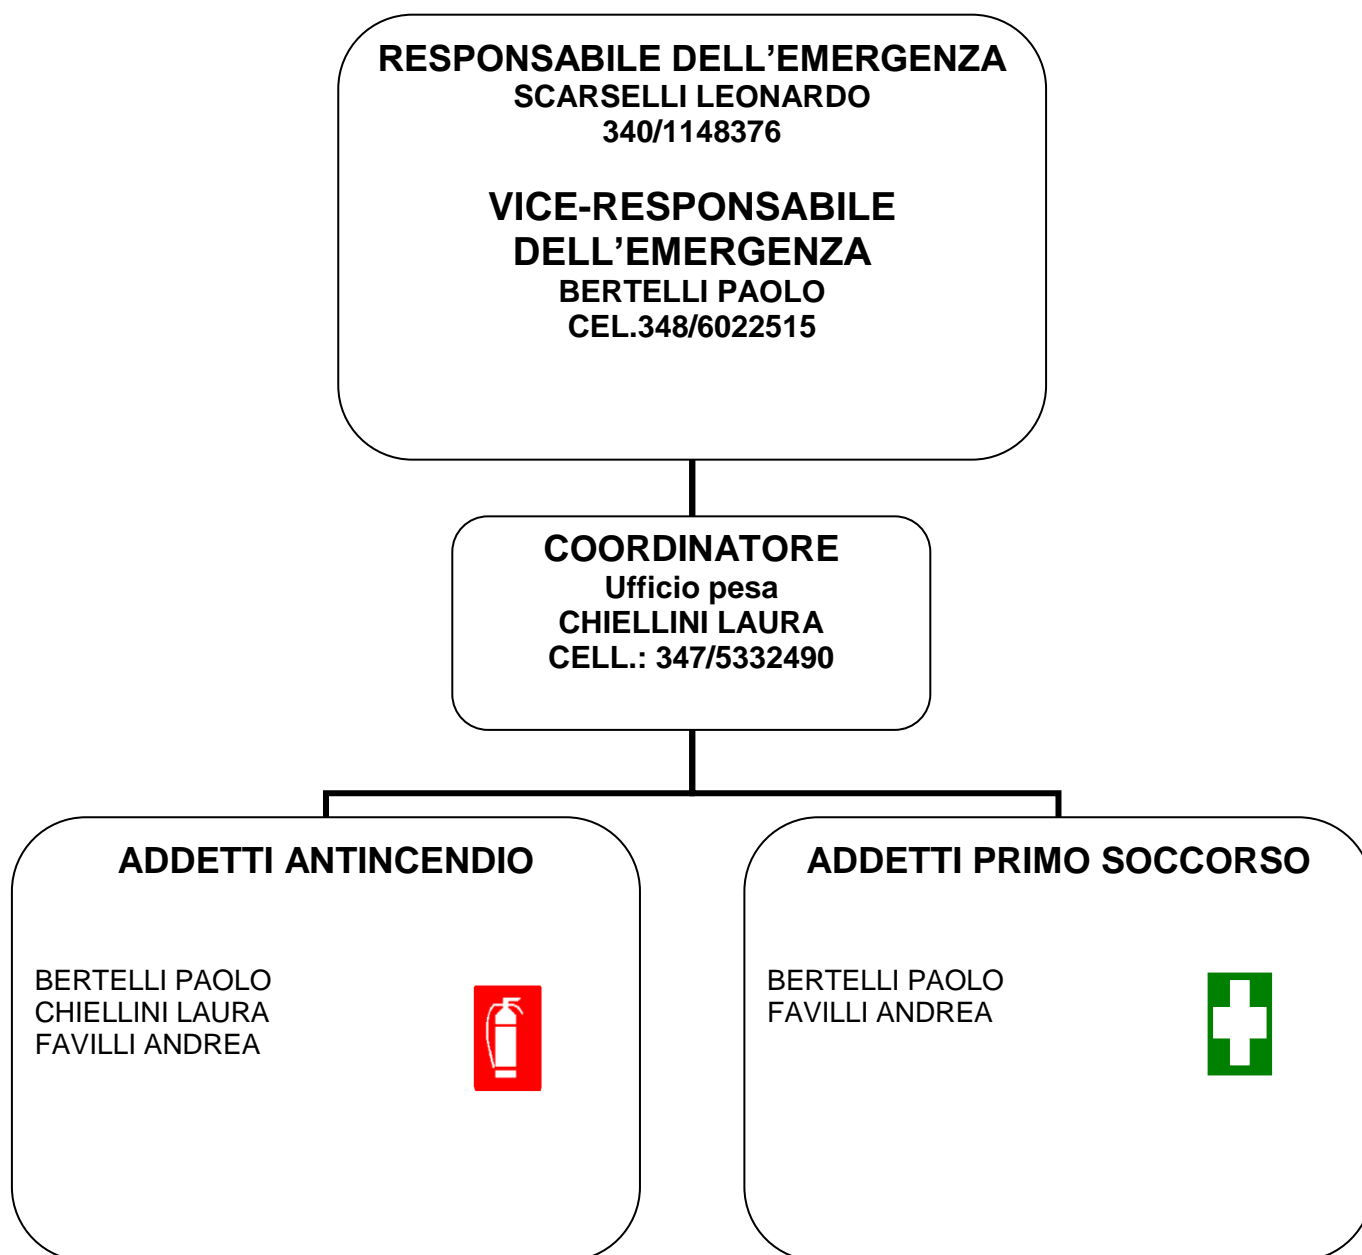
RESPONSABILE DELL’EMERGENZA
SCARSELLI LEONARDO
340/1148376

VICE-RESPONSABILE DELL’EMERGENZA
BERTELLI PAOLO
CEL.348/6022515

COORDINATORE
Ufficio pesa
CHIELLINI LAURA
CELL.: 347/5332490

ADDETTI ANTINCENDIO

BERTELLI PAOLO
CHIELLINI LAURA
FAVILLI ANDREA

ADDETTI PRIMO SOCCORSO

BERTELLI PAOLO
FAVILLI ANDREA